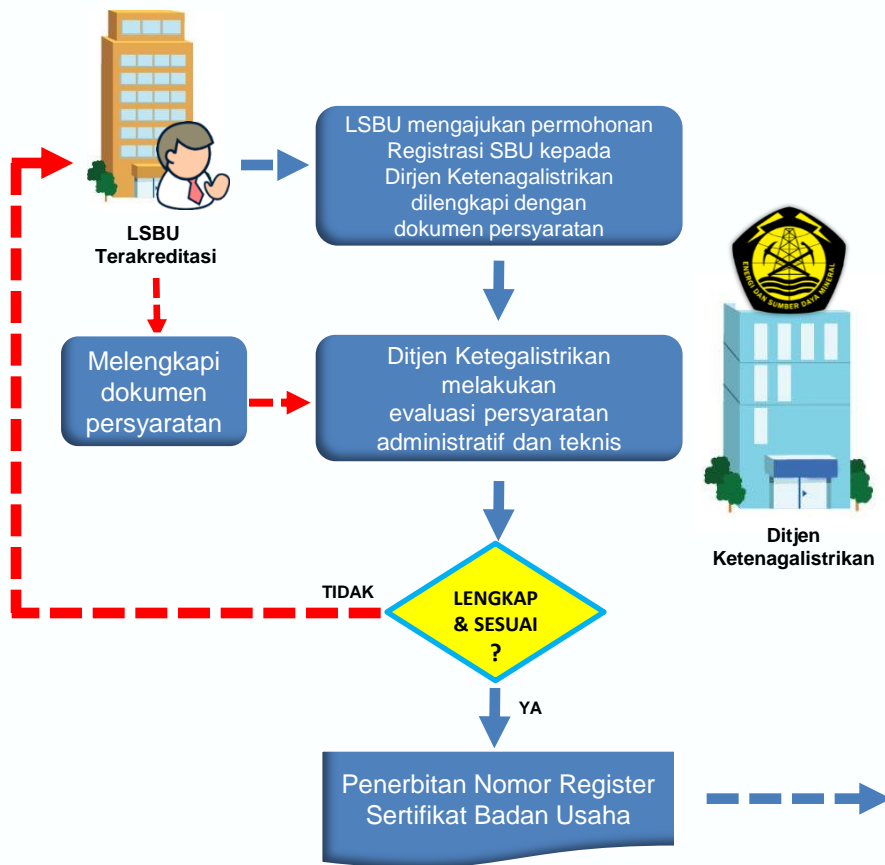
LSBU Terakreditasi

LSBU mengajukan permohonan Registrasi SBU kepada Dirjen Ketenagalistrikan dilengkapi dengan dokumen persyaratan

ENERGI DAN SUMBER DAYA MINERAL

Melengkapi dokumen persyaratan

Ditjen Ketegalistrikan melakukan evaluasi persyaratan administratif dan teknis

Ditjen Ketenagalistrikan

TIDAK

LENGKAP & SESUAI ?

YA

Penerbitan Nomor Register Sertifikat Badan Usaha